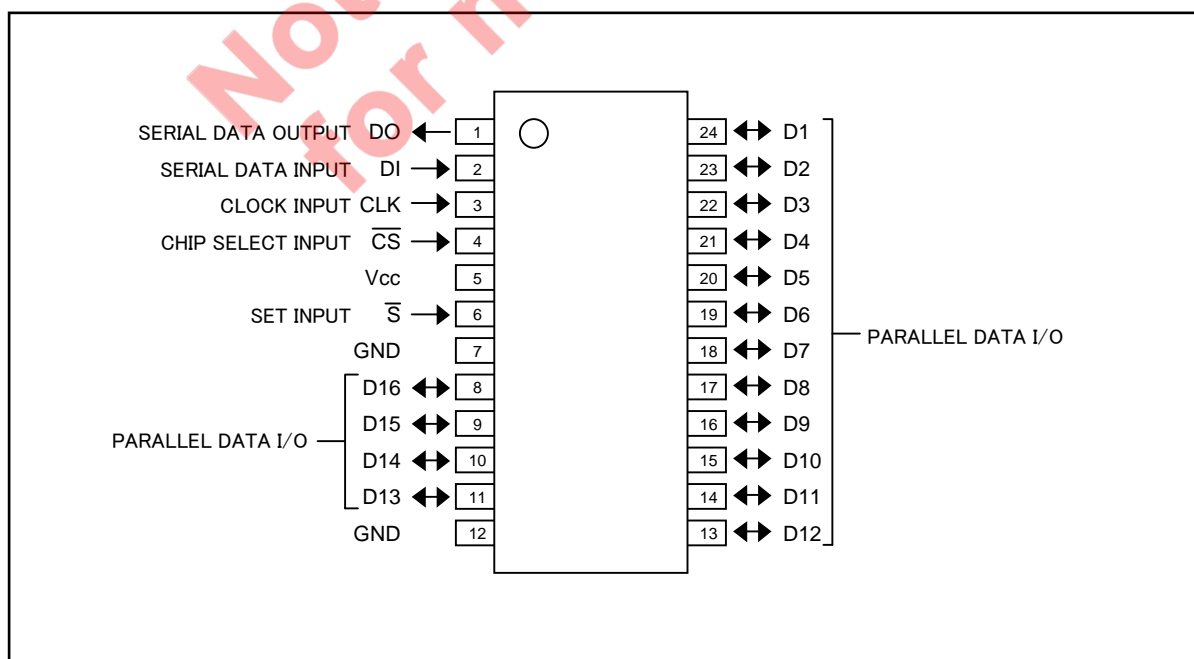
No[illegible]
for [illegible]

SERIAL DATA OUTPUT DO 1
SERIAL DATA INPUT DI 2
CLOCK INPUT CLK 3
CHIP SELECT INPUT $\overline{CS}$ 4
Vcc 5
SET INPUT $\overline{S}$ 6
GND 7
D16 8
D15 9
D14 10
D13 11
GND 12
PARALLEL DATA I/O

24 D1
23 D2
22 D3
21 D4
20 D5
19 D6
18 D7
17 D8
16 D9
15 D10
14 D11
13 D12
PARALLEL DATA I/O